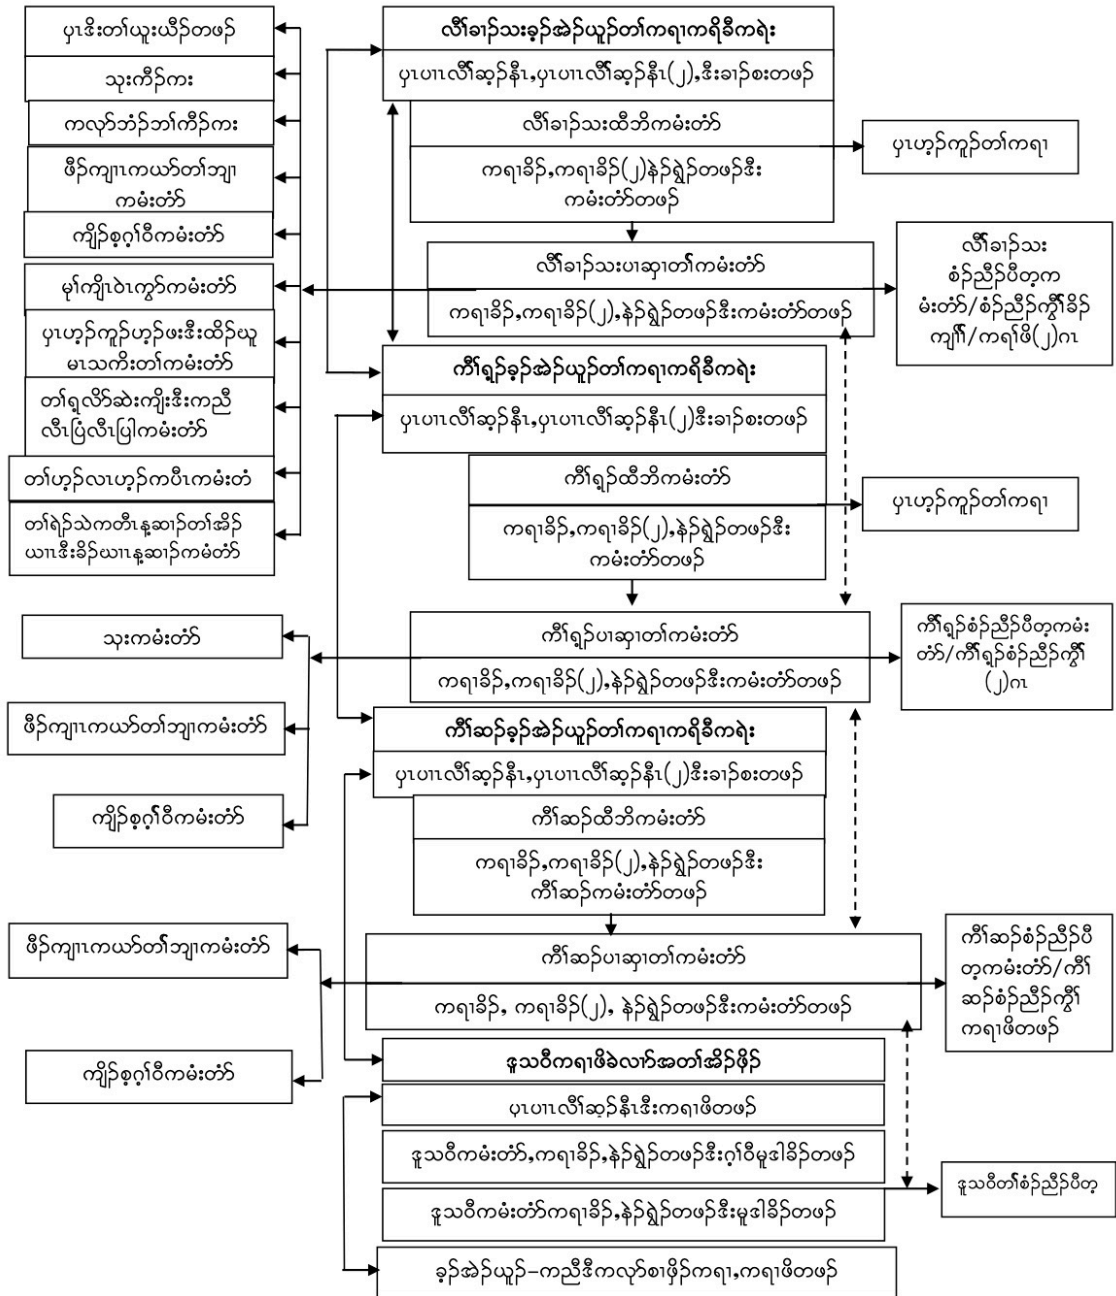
ပှၤဒိးတၢ်ယူးယီၵ်တဖၣ်

သုးကီၣ်ကး

ကလုာ်ဘံၣ်ဘၢ်ကီၣ်ကး

ဖီၣ်ကျၢၤကယာ်တၢ်ဘျၢကမံးတံာ်

ကျိၣ်စ့ဂ့ၢ်ဝီကမံးတံာ်

မုၢ်ကျိၤဝဲၤကွာ်ကမံးတံာ်

ပှၤဟ့ၣ်ကူၣ်ဟ့ၣ်ဖးဒီးထိၣ်ယူမၤသကိးတၢ်ကမံးတံာ်

တၢ်ရှလိာ်ဆဲးကျိးဒီးကညီလီၤပြံလီၤပြါကမံးတံာ်

တၢ်ဟ့ၣ်လၤဟ့ၣ်ကပီၤကမံးတံ

တၢ်ရဲၣ်သဲကတီၤနဲ့ဆၢၣ်တၢ်အိၣ်ယၢၤဒီးခိၣ်ဃၢၤနဲ့ဆၢၣ်ကမံတံာ်

လီၢ်ခၢၣ်သးခ့ၣ်အဲၣ်ယူၣ်တၢ်ကရၢကရိခီကရဲး

ပှၤပၢၤလီၢ်ဆ့ၣ်နီၤ,ပှၤပၢၤလီၢ်ဆ့ၣ်နီၤ(၂),ဒီးခၢၣ်စးတဖၣ်

လီၢ်ခၢၣ်သးထီဘိကမံးတံာ်

ကရၢခိၣ်,ကရၢခိၣ်(၂)နဲၣ်ရှဲၣ်တဖၣ်ဒီးကမံးတံာ်တဖၣ်

ပှၤဟ့ၣ်ကူၣ်တၢ်ကရၢ

လီၢ်ခၢၣ်သးပၢဆှၢတၢ်ကမံးတံာ်

ကရၢခိၣ်,ကရၢခိၣ်(၂),နဲၣ်ရှဲၣ်တဖၣ်ဒီးကမံးတံာ်တဖၣ်

လီၢ်ခၢၣ်သးစံၣ်ညီၣ်ပီတ့ကမံးတံာ်/စံၣ်ညီၣ်ကွီၢ်ခိၣ်ကျိၢ်/ကရၢ်ဖိ(၂)ဂၤ

ကီၢ်ရှၣ်ခ့ၣ်အဲၣ်ယူၣ်တၢ်ကရၢကရိခီကရဲး

ပှၤပၢၤလီၢ်ဆ့ၣ်နီၤ,ပှၤပၢၤလီၢ်ဆ့ၣ်နီၤ(၂)ဒီးခၢၣ်စးတဖၣ်

ကီၢ်ရှၣ်ထီဘိကမံးတံာ်

ကရၢခိၣ်,ကရၢခိၣ်(၂),နဲၣ်ရှဲၣ်တဖၣ်ဒီးကမံးတံာ်တဖၣ်

ပှၤဟ့ၣ်ကူၣ်တၢ်ကရၢ

ကီၢ်ရှၣ်ပၢဆှၢတၢ်ကမံးတံာ်

ကရၢခိၣ်,ကရၢခိၣ်(၂),နဲၣ်ရှဲၣ်တဖၣ်ဒီးကမံးတံာ်တဖၣ်

ကီၢ်ရှၣ်စံၣ်ညီၣ်ပီတ့ကမံးတံာ်/ကီၢ်ရှၣ်စံၣ်ညီၣ်ကွီၢ်(၂)ဂၤ

သုးကမံးတံာ်

ဖီၣ်ကျၢၤကယာ်တၢ်ဘျၢကမံးတံာ်

ကျိၣ်စ့ဂ့ၢ်ဝီကမံးတံာ်

ကီၢ်ဆၣ်ခ့ၣ်အဲၣ်ယူၣ်တၢ်ကရၢကရိခီကရဲး

ပှၤပၢၤလီၢ်ဆ့ၣ်နီၤ,ပှၤပၢၤလီၢ်ဆ့ၣ်နီၤ(၂)ဒီးခၢၣ်စးတဖၣ်

ကီၢ်ဆၣ်ထီဘိကမံးတံာ်

ကရၢခိၣ်,ကရၢခိၣ်(၂),နဲၣ်ရှဲၣ်တဖၣ်ဒီးကီၢ်ဆၣ်ကမံးတံာ်တဖၣ်

ကီၢ်ဆၣ်ပၢဆှၢတၢ်ကမံးတံာ်

ကရၢခိၣ်, ကရၢခိၣ်(၂), နဲၣ်ရှဲၣ်တဖၣ်ဒီးကမံးတံာ်တဖၣ်

ကီၢ်ဆၣ်စံၣ်ညီၣ်ပီတ့ကမံးတံာ်/ကီၢ်ဆၣ်စံၣ်ညီၣ်ကွီၢ်ကရၢဖိတဖၣ်

ဖီၣ်ကျၢၤကယာ်တၢ်ဘျၢကမံးတံာ်

ကျိၣ်စ့ဂ့ၢ်ဝီကမံးတံာ်

ဒူသဝီကရၢဖိခဲလၢာ်အတၢ်အိၣ်ဖိၣ်

ပှၤပၢၤလီၢ်ဆ့ၣ်နီၤဒီးကရၢဖိတဖၣ်

ဒူသဝီကမံးတံာ်,ကရၢခိၣ်,နဲၣ်ရှဲၣ်တဖၣ်ဒီးဂ့ၢ်ဝီမူဒါခိၣ်တဖၣ်

ဒူသဝီကမံးတံာ်ကရၢခိၣ်,နဲၣ်ရှဲၣ်တဖၣ်ဒီးမူဒါခိၣ်တဖၣ်

ဒူသဝီတၢ်စံၣ်ညီၣ်ပီတ့

ခ့ၣ်အဲၣ်ယူၣ်–ကညီဒီကလုာ်စၢဖှိၣ်ကရၢ,ကရၢဖိတဖၣ်